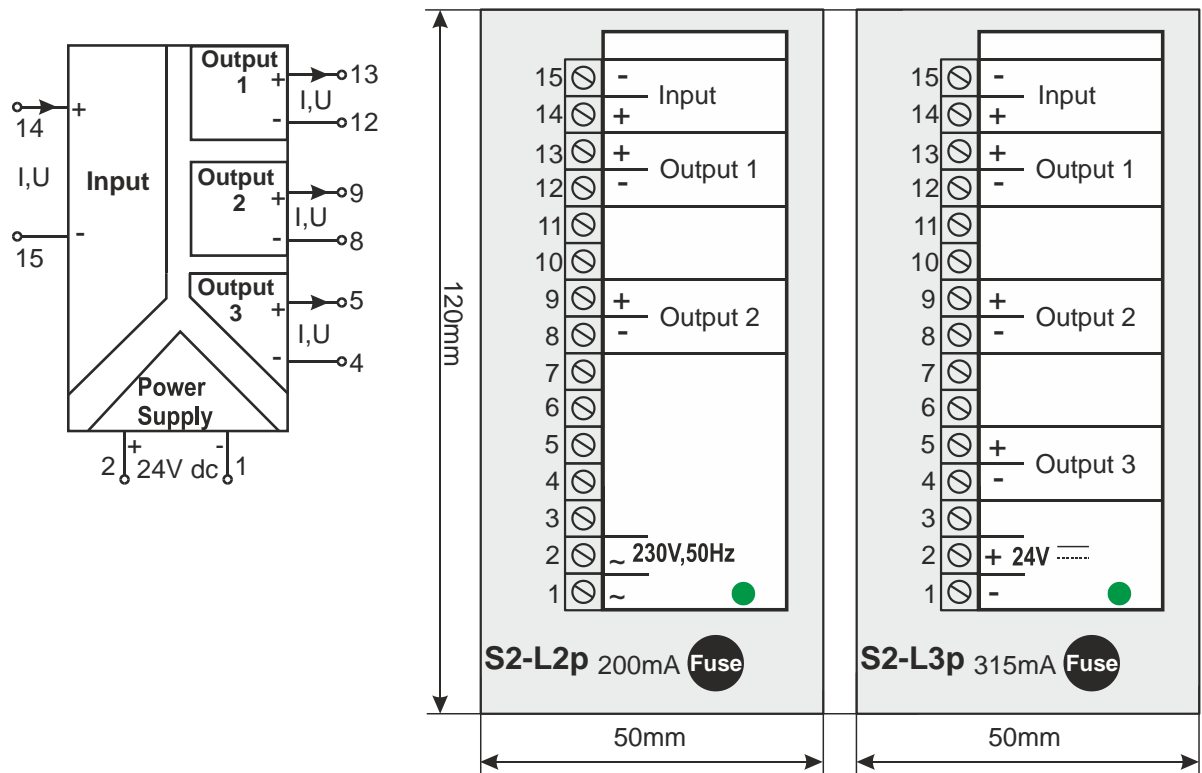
Output 1
+
-
13
I,U
12
14
+
I,U
Input
Output 2
+
-
9
I,U
8
15
-
Output 3
+
-
5
I,U
4
Power Supply
+
-
2
24V dc
1

120mm

15 - Input
14 +
13 + Output 1
12 -
11
10
9 + Output 2
8 -
7
6
5
4
3
2 ~ 230V,50Hz
1 ~
S2-L2p 200mA Fuse
50mm

15 - Input
14 +
13 + Output 1
12 -
11
10
9 + Output 2
8 -
7
6
5 + Output 3
4 -
3
2 + 24V
1 -
S2-L3p 315mA Fuse
50mm